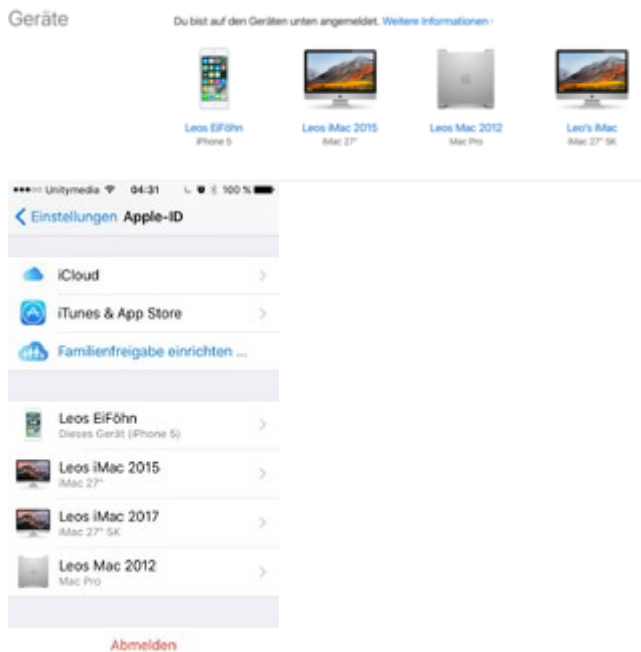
Geräte

Du bist auf den Geräten unten angemeldet. Weitere Informationen ›

Leos EiFöhn
iPhone 5

Leos iMac 2015
iMac 27"

Leos Mac 2012
Mac Pro

Leo's iMac
iMac 27" 5K

•••○○ Unitymedia 04:31 100 %

‹ Einstellungen Apple-ID

iCloud

iTunes & App Store

Familienfreigabe einrichten ...

Leos EiFöhn
Dieses Gerät (iPhone 5)

Leos iMac 2015
iMac 27"

Leos iMac 2017
iMac 27" 5K

Leos Mac 2012
Mac Pro

Abmelden